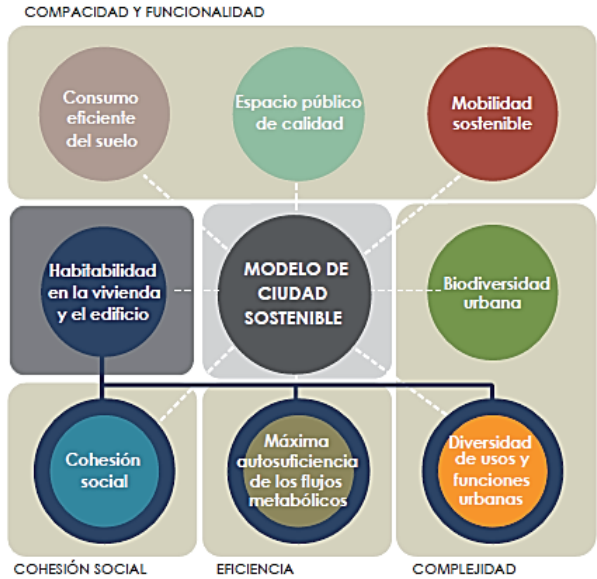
COMPACIDAD Y FUNCIONALIDAD

Consumo eficiente del suelo

Espacio público de calidad

Mobilidad sostenible

Habitabilidad en la vivienda y el edificio

MODELO DE CIUDAD SOSTENIBLE

Biodiversidad urbana

Cohesión social

Máxima autosuficiencia de los flujos metabólicos

Diversidad de usos y funciones urbanas

COHESIÓN SOCIAL

EFICIENCIA

COMPLEJIDAD